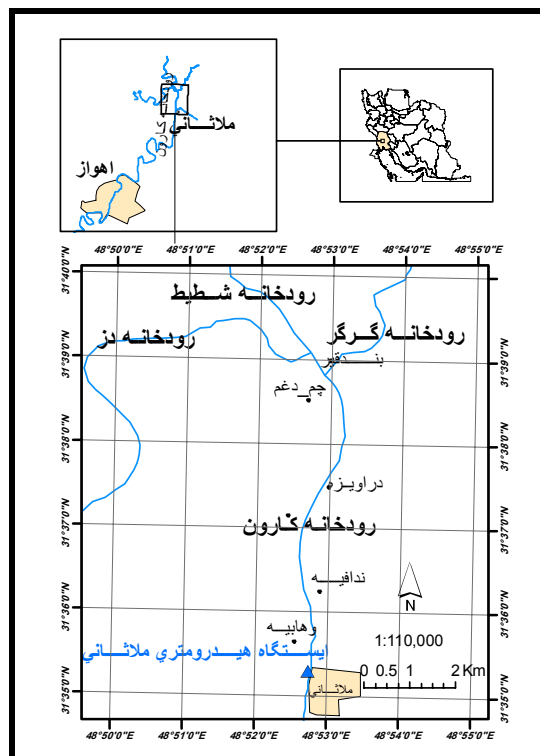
ملاثـــاني
اهواز

48°50'0"E 48°51'0"E 48°52'0"E 48°53'0"E 48°54'0"E 48°55'0"E

31°40'0"N
31°39'0"N
31°38'0"N
31°37'0"N
31°36'0"N
31°35'0"N

رودخانــه شـطيط
رودخانــه دز
رودخانــه گـرگر
بنـــدقير
چم_دغم
دراويزه
رودخانــه كارون
ندافيـــه
وهابيـــه
ايستگاه هيـــدرومتري ملاثـــاني
ملاثاني

N
1:110,000
0 0.5 1 2 Km

48°50'0"E 48°51'0"E 48°52'0"E 48°53'0"E 48°54'0"E 48°55'0"E

31°39'0"N
31°38'0"N
31°37'0"N
31°36'0"N
31°35'0"N